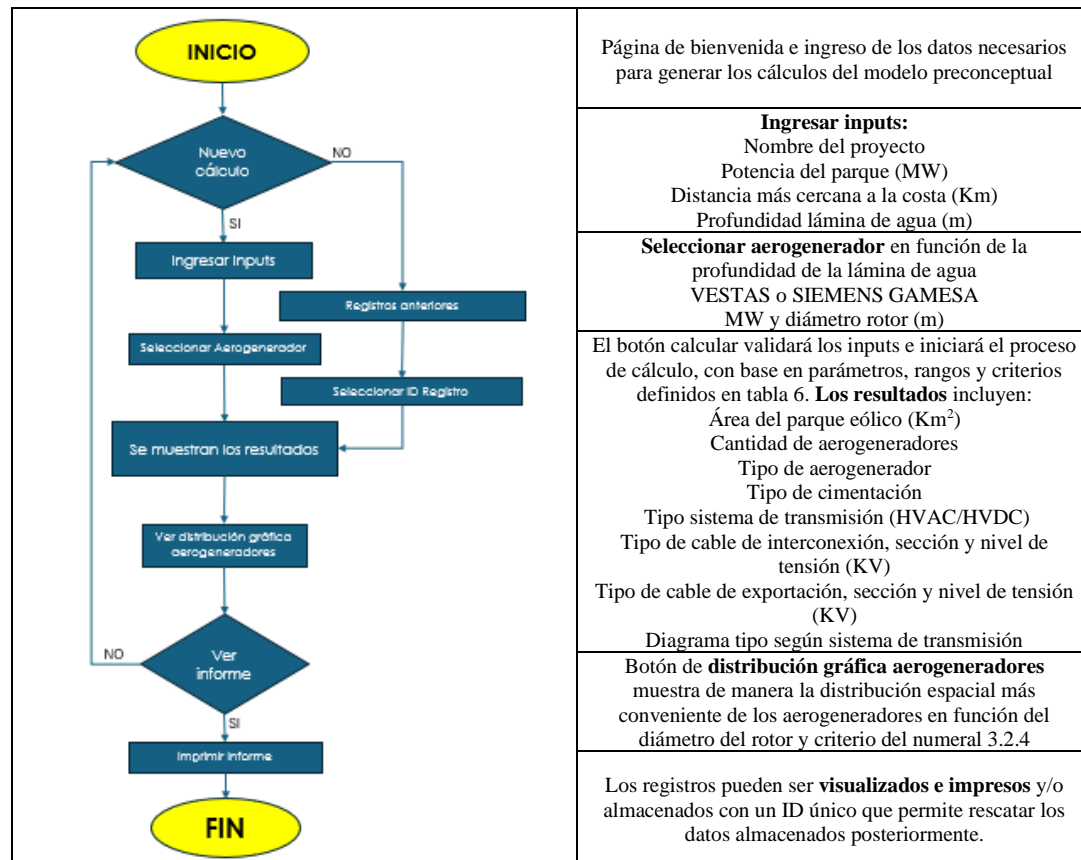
INICIO

Nuevo cálculo

NO

SI

Ingresar Inputs

Registros anteriores

Seleccionar Aerogenerador

Seleccionar ID Registro

Se muestran los resultados

Ver distribución gráfica aerogeneradores

NO

Ver informe

SI

Imprimir informe

FIN

Página de bienvenida e ingreso de los datos necesarios para generar los cálculos del modelo preconceptual

**Ingresar inputs:**
Nombre del proyecto
Potencia del parque (MW)
Distancia más cercana a la costa (Km)
Profundidad lámina de agua (m)

**Seleccionar aerogenerador** en función de la profundidad de la lámina de agua
VESTAS o SIEMENS GAMESA
MW y diámetro rotor (m)

El botón calcular validará los inputs e iniciará el proceso de cálculo, con base en parámetros, rangos y criterios definidos en tabla 6. **Los resultados** incluyen:
Área del parque eólico (Km$^2$)
Cantidad de aerogeneradores
Tipo de aerogenerador
Tipo de cimentación
Tipo sistema de transmisión (HVAC/HVDC)
Tipo de cable de interconexión, sección y nivel de tensión (KV)
Tipo de cable de exportación, sección y nivel de tensión (KV)
Diagrama tipo según sistema de transmisión

Botón de **distribución gráfica aerogeneradores** muestra de manera la distribución espacial más conveniente de los aerogeneradores en función del diámetro del rotor y criterio del numeral 3.2.4

Los registros pueden ser **visualizados e impresos** y/o almacenados con un ID único que permite rescatar los datos almacenados posteriormente.